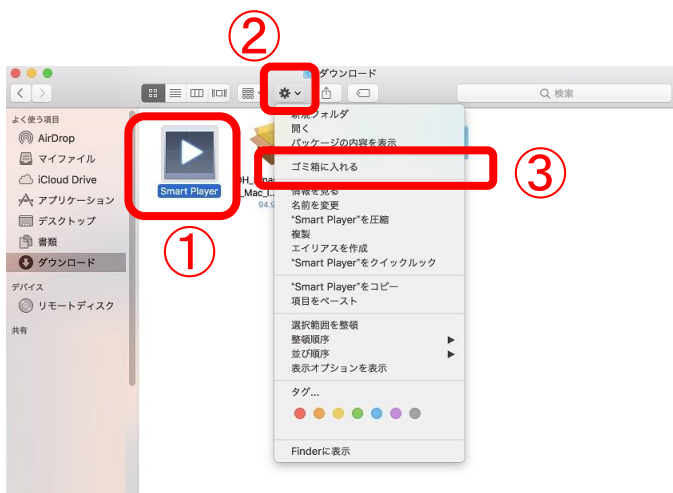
②

ダウンロード

検索

よく使う項目

AirDrop

マイファイル

iCloud Drive

アプリケーション

デスクトップ

書類

ダウンロード

デバイス

リモートディスク

共有

Smart Player

①

DH_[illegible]
_Mac_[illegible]
94.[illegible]

新規フォルダ
開く
パッケージの内容を表示

ゴミ箱に入れる

③

情報を見る
名前を変更
"Smart Player"を圧縮
複製
エイリアスを作成
"Smart Player"をクイックルック

"Smart Player"をコピー
項目をペースト

選択範囲を整頓
整頓順序
並び順序
表示オプションを表示

タグ...

Finderに表示